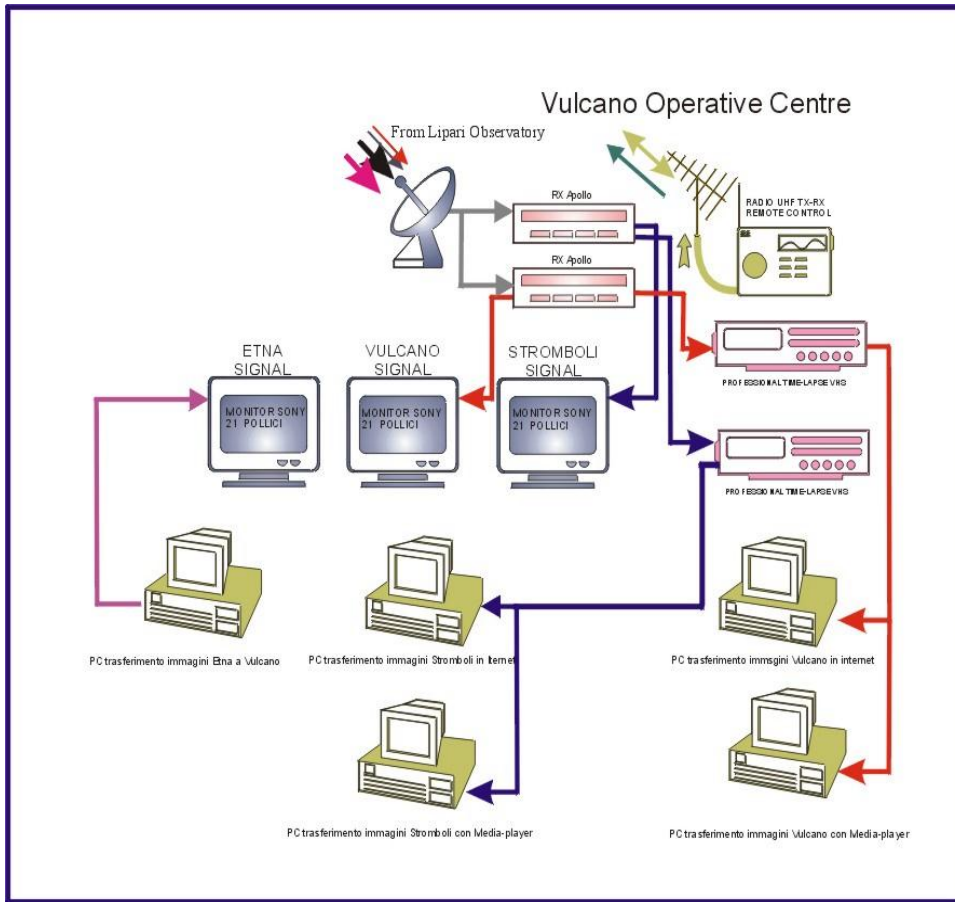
Vulcano Operative Centre

From Lipari Observatory

RX Apollo

RX Apollo

RADIO UHF TX-RX
REMOTE CONTROL

PROFESSIONAL TIME-LAPSE VHS

PROFESSIONAL TIME-LAPSE VHS

ETNA
SIGNAL

MONITOR SONY
21 POLLICI

VULCANO
SIGNAL

MONITOR SONY
21 POLLICI

STROMBOLI
SIGNAL

MONITOR SONY
21 POLLICI

PC trasferimento immagini Etna a Vulcano

PC trasferimento immagini Stromboli in Iternet

PC trasferimento immsgini Vulcano in internet

PC trasferimento immagini Stromboli con Media-player

PC trasferimento immagini Vulcano con Media-player